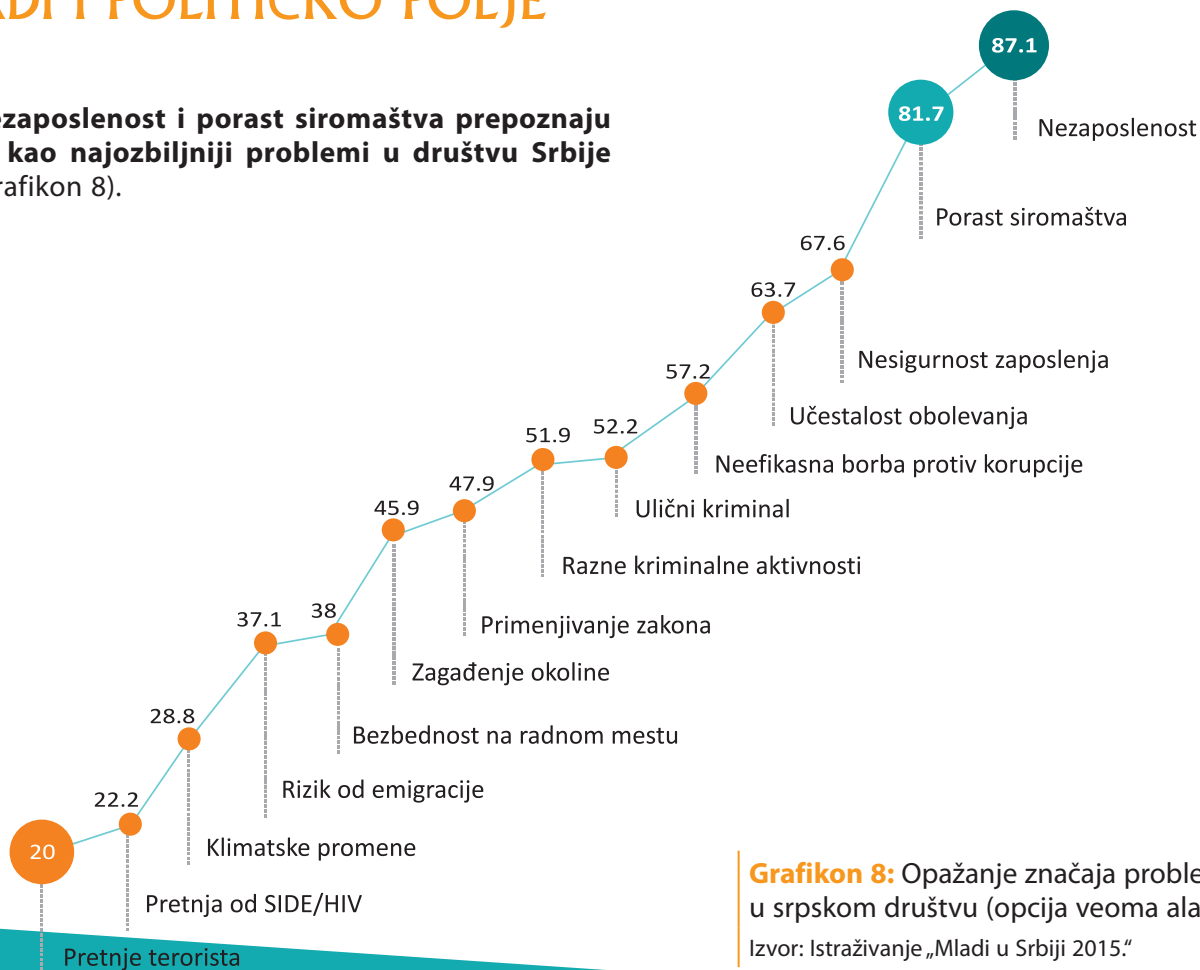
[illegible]ADI I POLITIČKO POLJE

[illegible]ezaposlenost i porast siromaštva prepoznaju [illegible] kao najozbiljniji problemi u društvu Srbije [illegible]rafikon 8).

87.1
Nezaposlenost
81.7
Porast siromaštva
67.6
Nesigurnost zaposlenja
63.7
Učestalost obolevanja
57.2
Neefikasna borba protiv korupcije
52.2
Ulični kriminal
51.9
Razne kriminalne aktivnosti
47.9
Primenjivanje zakona
45.9
Zagađenje okoline
38
Bezbednost na radnom mestu
37.1
Rizik od emigracije
28.8
Klimatske promene
22.2
Pretnja od SIDE/HIV
20
Pretnje terorista

Grafikon 8: Opažanje značaja proble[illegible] u srpskom društvu (opcija veoma ala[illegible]
Izvor: Istraživanje „Mladi u Srbiji 2015."